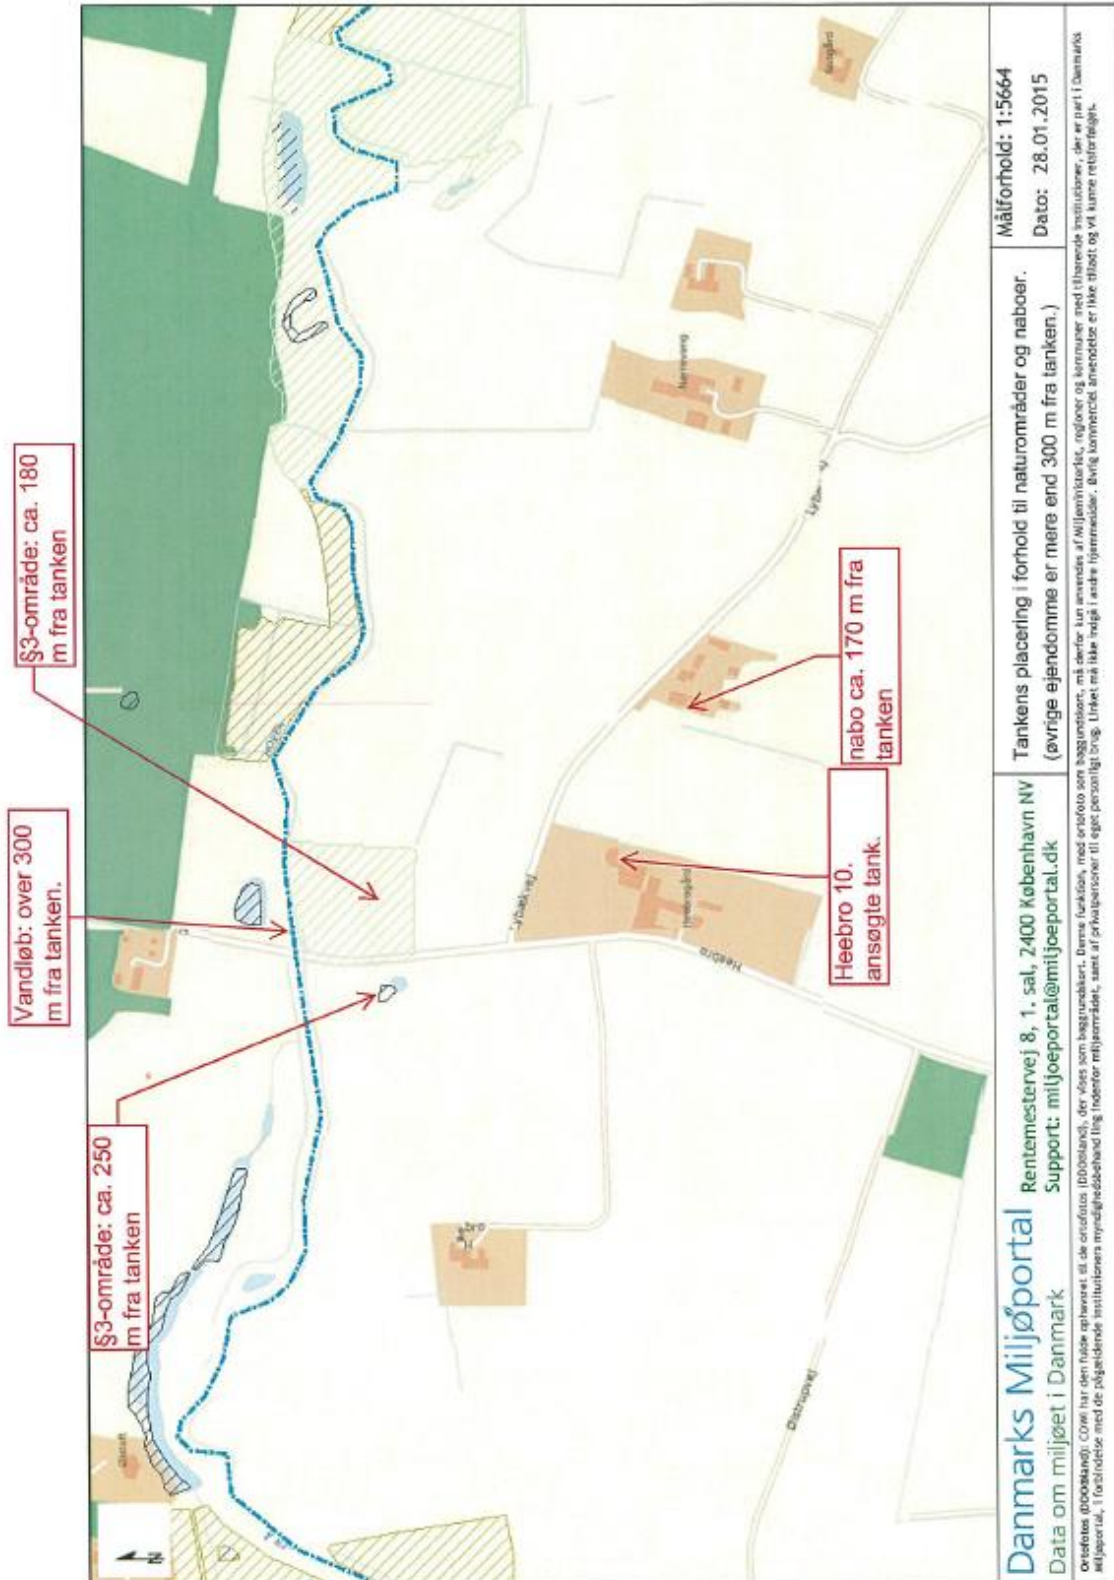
§3-område: ca. 180 m fra tanken

Vandløb: over 300 m fra tanken.

§3-område: ca. 250 m fra tanken

Heebro 10. ansøgte tank.

nabo ca. 170 m fra tanken

Heebro

Lybækvej

Damarks Miljøportal
Data om miljøet i Danmark

Rentemestervej 8, 1. sal, 2400 København NV
Support: miljoeportal@miljoeportal.dk

Tankens placering i forhold til naturområder og naboer.
(øvrige ejendomme er mere end 300 m fra tanken.)

Målforhold: 1:5664
Dato: 28.01.2015

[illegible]